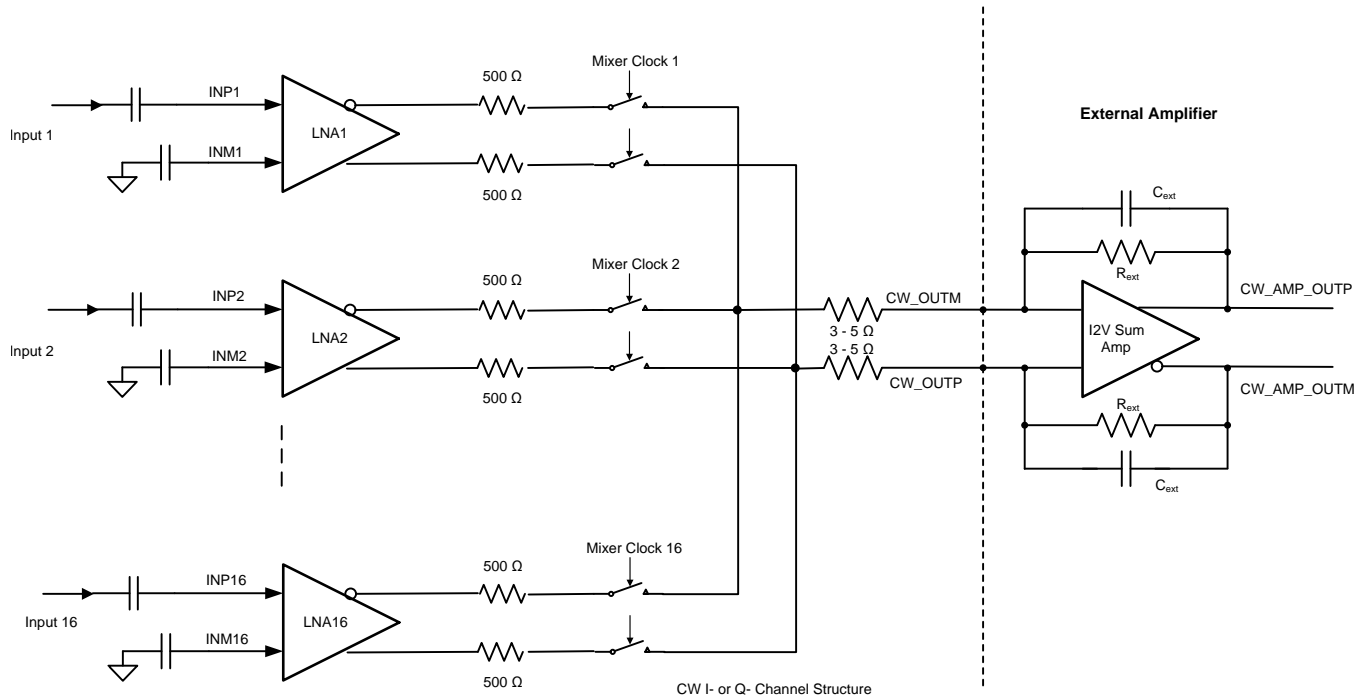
Mixer Clock 1
INP1
500 Ω
Input 1
LNA1
INM1
500 Ω
External Amplifier
$C_{ext}$
$R_{ext}$
Mixer Clock 2
INP2
500 Ω
CW_OUTM
CW_AMP_OUTP
3 - 5 Ω
Input 2
LNA2
3 - 5 Ω
I2V Sum Amp
INM2
CW_OUTP
500 Ω
CW_AMP_OUTM
$R_{ext}$
$C_{ext}$
Mixer Clock 16
INP16
500 Ω
Input 16
LNA16
INM16
500 Ω
CW I- or Q- Channel Structure